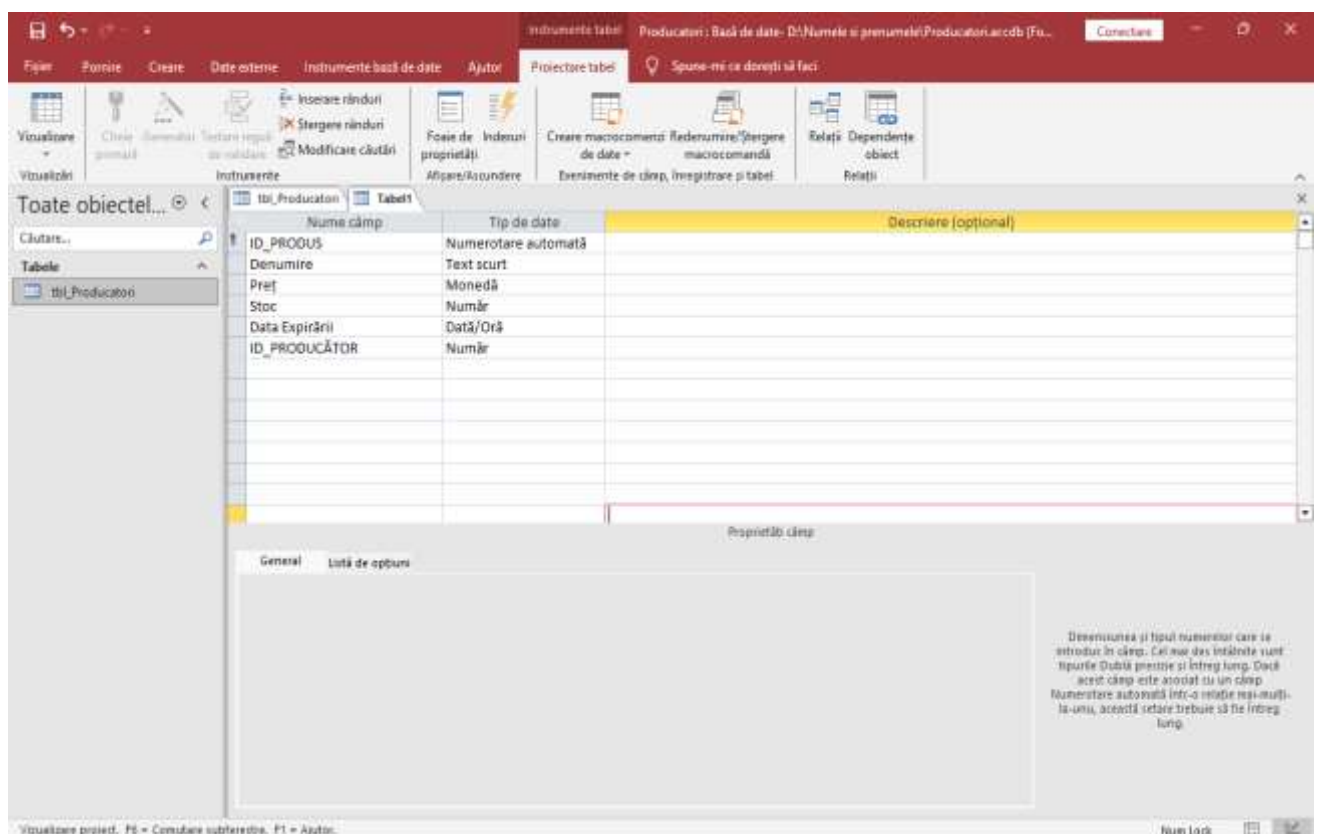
Instrumente tabel Producatori : Bază de date- D:\Numele si prenumele\Producatori.accdb (Fo... Conectare

Fișier Pornire Creare Date externe Instrumente bază de date Ajutor Proiectare tabel Spune-mi ce doreşti să faci

Vizualizare
Vizualizări
Cheie primară Generator Testare reguli de validare
Inserare rânduri
Ștergere rânduri
Modificare căutări
Instrumente
Foaie de proprietăți Indexuri
Afișare/Ascundere
Creare macrocomenzi de date Redenumire/Ștergere macrocomandă
Evenimente de câmp, înregistrare și tabel
Relații Dependențe obiect
Relații

Toate obiectel...
Căutare...
Tabele
tbl_Producatori

tbl_Producatori Tabel1

| Nume câmp | Tip de date | Descriere (opțional) |
|---|---|---|
| ID_PRODUS | Numerotare automată | |
| Denumire | Text scurt | |
| Preț | Monedă | |
| Stoc | Număr | |
| Data Expirării | Dată/Oră | |
| ID_PRODUCĂTOR | Număr | |

Proprietăți câmp

General Listă de opțiuni

Dimensiunea și tipul numerelor care se introduc în câmp. Cel mai des întâlnite sunt tipurile Dublă precizie și Întreg lung. Dacă acest câmp este asociat cu un câmp Numerotare automată într-o relație mai-mulți-la-unu, această setare trebuie să fie Întreg lung.

Vizualizare proiect. F6 = Comutare subferestre. F1 = Ajutor.

Num Lock